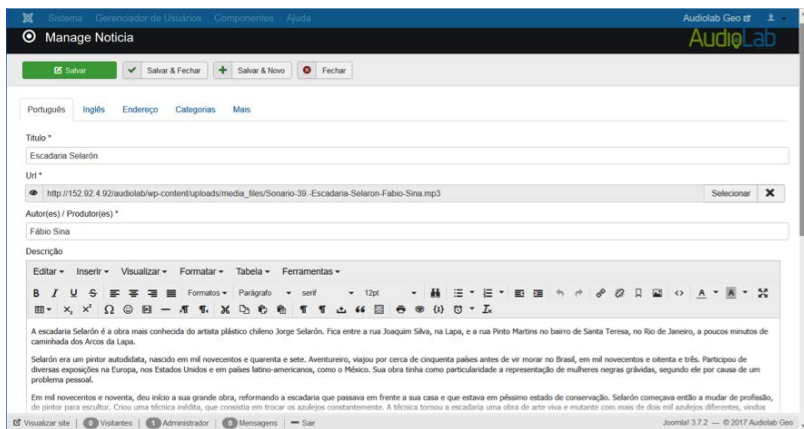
Sistema Gerenciador de Usuários Componentes Ajuda

Audiolab Geo

Manage Noticia

AudioLab

Salvar | Salvar & Fechar | Salvar & Novo | Fechar

Português | Inglês | Endereço | Categorias | Mais

Título *

Escadaria Selarón

Url *

http://152.92.4.92/audiolab/wp-content/uploads/media_files/Sonario-39.-Escadaria-Selaron-Fabio-Sina.mp3

Selecionar

Autor(es) / Produtor(es) *

Fábio Sina

Descrição

Editar | Inserir | Visualizar | Formatar | Tabela | Ferramentas

Formatos | Parágrafo | serif | 12pt

A escadaria Selarón é a obra mais conhecida do artista plástico chileno Jorge Selarón. Fica entre a rua Joaquim Silva, na Lapa, e a rua Pinto Martins no bairro de Santa Teresa, no Rio de Janeiro, a poucos minutos de caminhada dos Arcos da Lapa.

Selarón era um pintor autodidata, nascido em mil novecentos e quarenta e sete. Aventureiro, viajou por cerca de cinquenta países antes de vir morar no Brasil, em mil novecentos e oitenta e três. Participou de diversas exposições na Europa, nos Estados Unidos e em países latino-americanos, como o México. Sua obra tinha como particularidade a representação de mulheres negras grávidas, segundo ele por causa de um problema pessoal.

Em mil novecentos e noventa, deu início a sua grande obra, reformando a escadaria que passava em frente a sua casa e que estava em péssimo estado de conservação. Selarón começava então a mudar de profissão, de pintor para escultor. Criou uma técnica inédita, que consistia em trocar os azulejos constantemente. A técnica tornou a escadaria uma obra de arte viva e mutante com mais de dois mil azulejos diferentes, vindos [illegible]

Visualizar site | 0 Visitantes | 1 Administrador | 0 Mensagens | Sair

Joomla! 3.7.2 — © 2017 Audiolab Geo